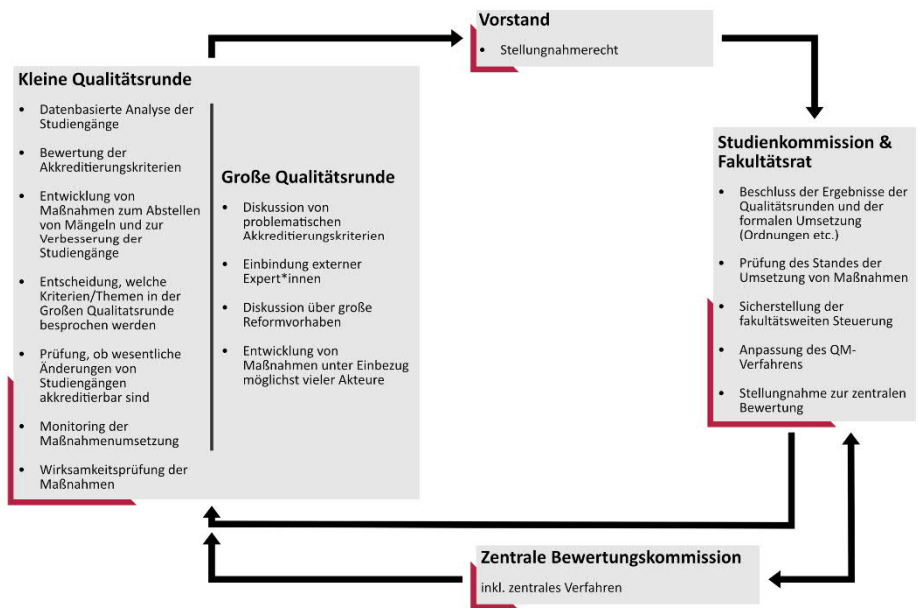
Vorstand

- Stellungnahmerecht

Kleine Qualitätsrunde

- Datenbasierte Analyse der Studiengänge
- Bewertung der Akkreditierungskriterien
- Entwicklung von Maßnahmen zum Abstellen von Mängeln und zur Verbesserung der Studiengänge
- Entscheidung, welche Kriterien/Themen in der Großen Qualitatsrunde besprochen werden
- Prüfung, ob wesentliche Änderungen von Studiengängen akkreditierbar sind
- Monitoring der Maßnahmenumsetzung
- Wirksamkeitsprüfung der Maßnahmen

Große Qualitätsrunde

- Diskussion von problematischen Akkreditierungskriterien
- Einbindung externer Expert*innen
- Diskussion über große Reformvorhaben
- Entwicklung von Maßnahmen unter Einbezug möglichst vieler Akteure

Studienkommission & Fakultätsrat

- Beschluss der Ergebnisse der Qualitätsrunden und der formalen Umsetzung (Ordnungen etc.)
- Prüfung des Standes der Umsetzung von Maßnahmen
- Sicherstellung der fakultätsweiten Steuerung
- Anpassung des QM-Verfahrens
- Stellungnahme zur zentralen Bewertung

Zentrale Bewertungskommission

inkl. zentrales Verfahren